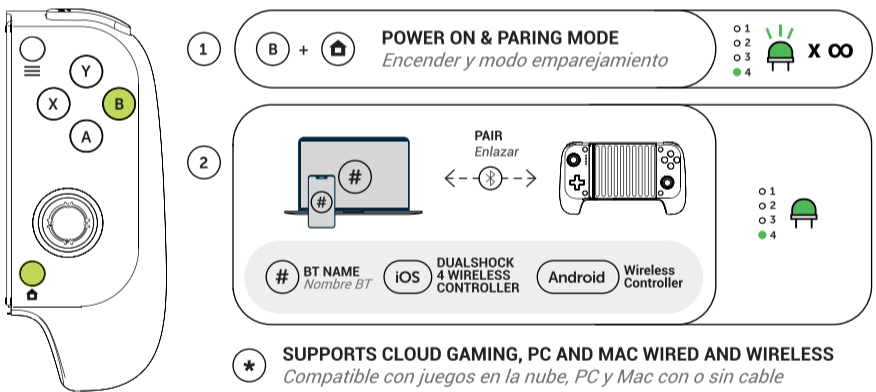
Y
X
B
A

1
B + ⌂
POWER ON & PARING MODE
Encender y modo emparejamiento
1
2
3
4
X ∞

2
#
#
PAIR
Enlazar
1
2
3
4

# BT NAME
Nombre BT
iOS DUALSHOCK 4 WIRELESS CONTROLLER
Android Wireless Controller

*
SUPPORTS CLOUD GAMING, PC AND MAC WIRED AND WIRELESS
Compatible con juegos en la nube, PC y Mac con o sin cable